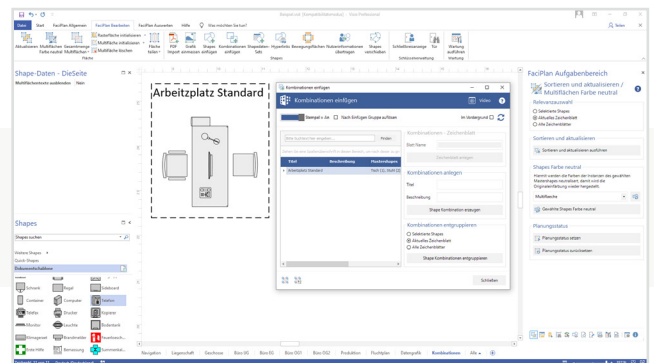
Datei Start FaciPlan Allgemein FaciPlan Bearbeiten FaciPlan Auswerten Hilfe Was möchten Sie tun?

Teilen

Aktualisieren Multiflächen Farbe neutral Gesamtmenge Multiflächen Flächen initialisieren Multiflächen initialisieren Multifläche löschen Fläche teilen PDF Import Grafik anpassen Shapes einfügen Kombinationen einfügen Shapedaten Satz Hyperlinks Bewegungsflächen Nutzerinformationen übertragen Shapes verschieben Schließen Schnittstellenverwaltung Wartung ausführen

Fläche Shapes Schnittstellenverwaltung Wartung

Shape-Daten - DieSeite

Multiflächenstatus ausblenden Nein

Arbeitsplatz Standard

Kombinationen einfügen

Kombinationen einfügen

Video

Stempel x 24 Nach Einfügen Gruppe aufheben Im Vordergrund

Finden

Titel Beschreibung Mastershapes

Arbeitsplatz Standard Tisch 1.5, Multi Cl

Kombinationen - Zeichenblatt

Blatt Name

Kombination anlegen

Kombinationen anlegen

Titel

Beschreibung

Shape Kombination erzeugen

Kombinationen entgruppieren

Selektierte Shapes

Aktuelles Zeichenblatt

Alle Zeichenblätter

Shape Kombination entgruppieren

Schließen

FaciPlan Aufgabenbereich

Sortieren und aktualisieren / Multiflächen Farbe neutral

Referenzauswahl

Selektierte Shapes

Aktuelles Zeichenblatt

Alle Zeichenblätter

Sortieren und aktualisieren

Sortieren und aktualisieren ausführen

Shapes Farbe neutral

Multifläche

Gewählte Shapes Farbe neutral

Planungsstatus

Planungsstatus setzen

Planungsstatus zurücksetzen

Shapes

Shapes suchen

Weitere Shapes

Quick Shapes

Einrichtungsobjekte

Schrank Regal Sideboard

Container Computer Telefon

Tisch Drucker Kopierer

Monitor Leuchte Bodenbank

Klimagerät Brandmelder Feuerlösch...

Inne Hilfe Bemessung Sammelstat...

Navigation Liegenschaft Gauhaus Büro EG Büro EG Büro OG1 Büro OG2 Produktion Fluchtplan Datengrafik Kombinationen Alle